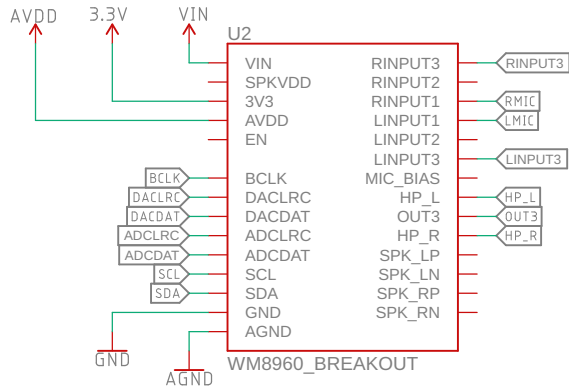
AVDD
3.3V
VIN
U2
VIN
SPKVDD
3V3
AVDD
EN
BCLK
DACLRC
DACDAT
ADCLRC
ADCDAT
SCL
SDA
GND
AGND
RINPUT3
RINPUT2
RINPUT1
LINPUT1
LINPUT2
LINPUT3
MIC_BIAS
HP_L
OUT3
HP_R
SPK_LP
SPK_LN
SPK_RP
SPK_RN
RINPUT3
RMIC
LMIC
LINPUT3
HP_L
OUT3
HP_R
BCLK
DACLRC
DACDAT
ADCLRC
ADCDAT
SCL
SDA
GND
AGND
WM8960_BREAKOUT